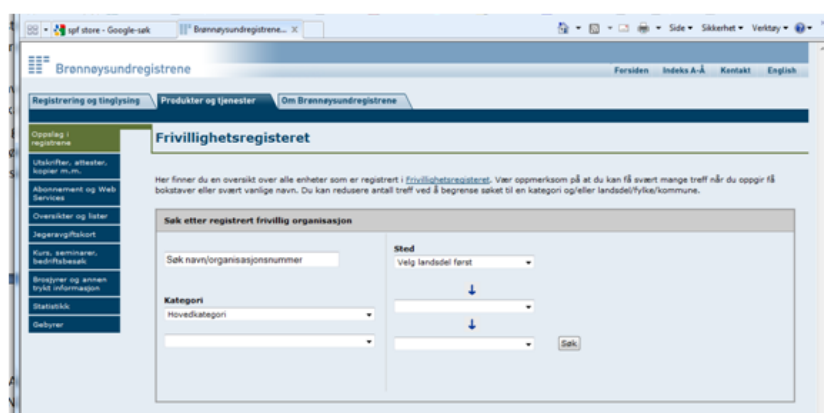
spf store - Google-søk
Brønnøysundregistrene... ×
Side ▾ Sikkerhet ▾ Verktøy ▾

Brønnøysundregistrene
Forsiden Indeks A-Å Kontakt English

Registrering og tinglysing
Produkter og tjenester
Om Brønnøysundregistrene

Oppslag i registrene
Utskrifter, attester, kopier m.m.
Abonnement og Web Services
Oversikter og lister
Jegeravgiftskort
Kurs, seminarer, bedriftsbesøk
Brosjyrer og annen trykt informasjon
Statistikk
Gebyrer

Frivillighetsregisteret

Her finner du en oversikt over alle enheter som er registrert i Frivillighetsregisteret. Vær oppmerksom på at du kan få svært mange treff når du oppgir få bokstaver eller svært vanlige navn. Du kan redusere antall treff ved å begrense søket til en kategori og/eller landsdel/fylke/kommune.

Søk etter registrert frivillig organisasjon

Søk navn/organisasjonsnummer

Sted
Velg landsdel først

Kategori
Hovedkategori

Søk